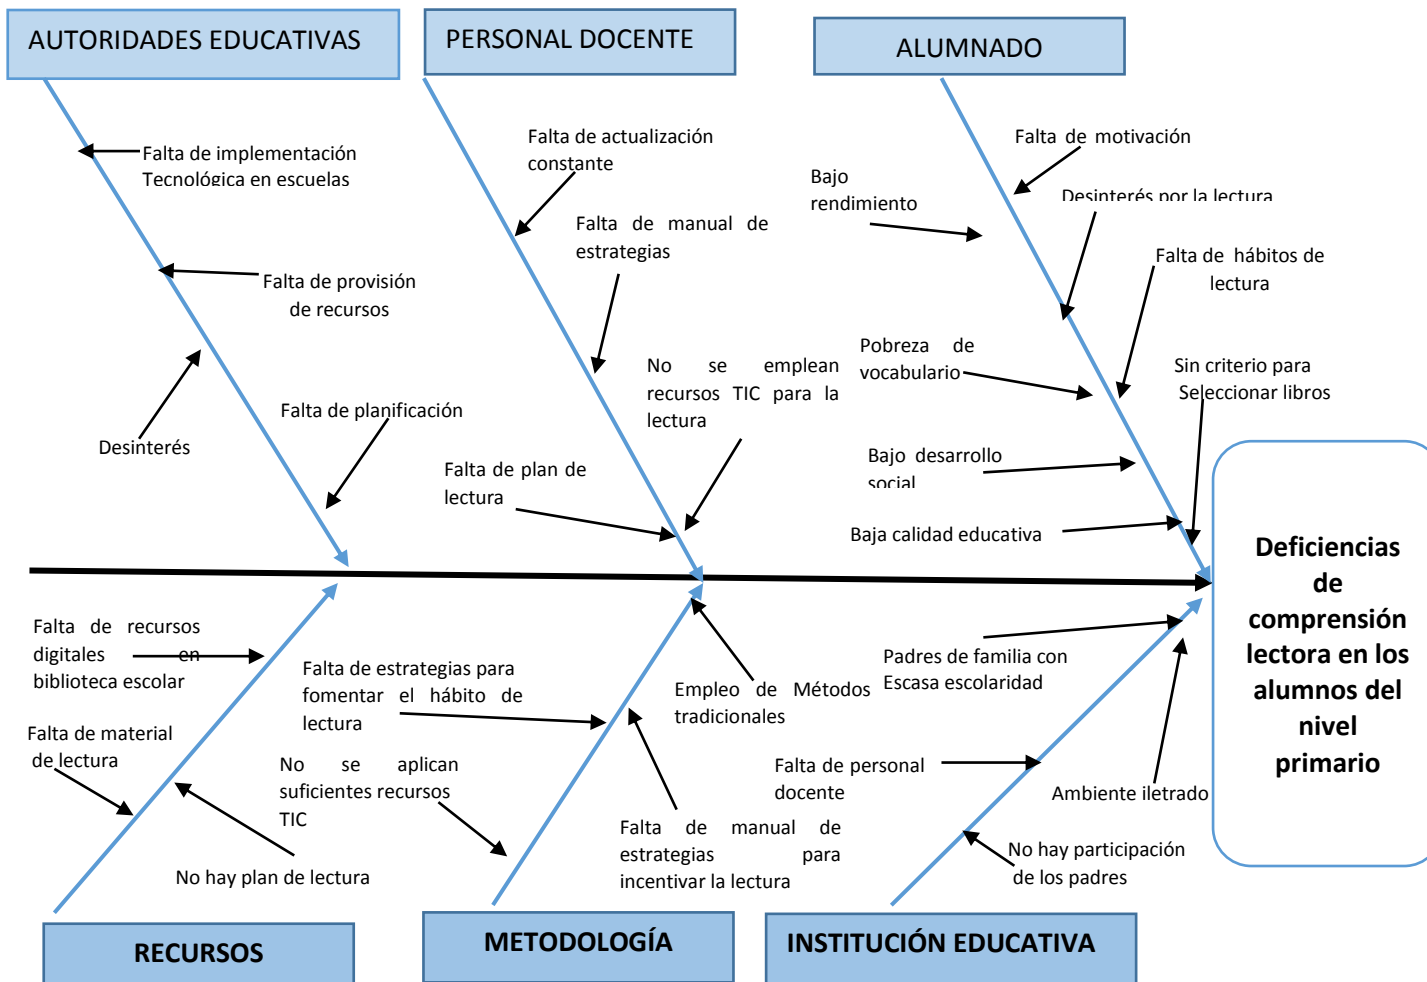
AUTORIDADES EDUCATIVAS

PERSONAL DOCENTE

ALUMNADO

Falta de implementación Tecnológica en escuelas

Falta de provisión de recursos

Desinterés

Falta de planificación

Falta de actualización constante

Falta de manual de estrategias

No se emplean recursos TIC para la lectura

Falta de plan de lectura

Bajo rendimiento

Falta de motivación

Desinterés por la lectura

Falta de hábitos de lectura

Pobreza de vocabulario

Sin criterio para Seleccionar libros

Bajo desarrollo social

Baja calidad educativa

Deficiencias de comprensión lectora en los alumnos del nivel primario

Falta de recursos digitales en biblioteca escolar

Falta de material de lectura

No hay plan de lectura

Falta de estrategias para fomentar el hábito de lectura

No se aplican suficientes recursos TIC

Empleo de Métodos tradicionales

Falta de manual de estrategias para incentivar la lectura

Padres de familia con Escasa escolaridad

Falta de personal docente

Ambiente iletrado

No hay participación de los padres

RECURSOS

METODOLOGÍA

INSTITUCIÓN EDUCATIVA